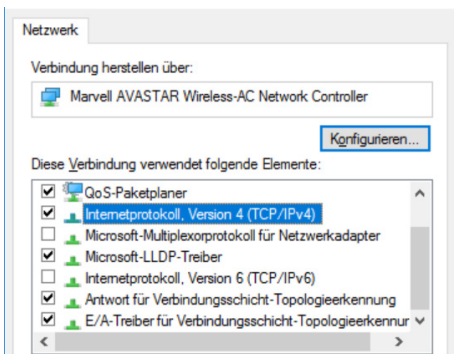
Netzwerk

Verbindung herstellen über:

Marvell AVASTAR Wireless-AC Network Controller

Konfigurieren...

Diese Verbindung verwendet folgende Elemente:

QoS-Paketplaner
Internetprotokoll, Version 4 (TCP/IPv4)
Microsoft-Multiplexorprotokoll für Netzwerkadapter
Microsoft-LLDP-Treiber
Internetprotokoll, Version 6 (TCP/IPv6)
Antwort für Verbindungsschicht-Topologieerkennung
E/A-Treiber für Verbindungsschicht-Topologieerkennur